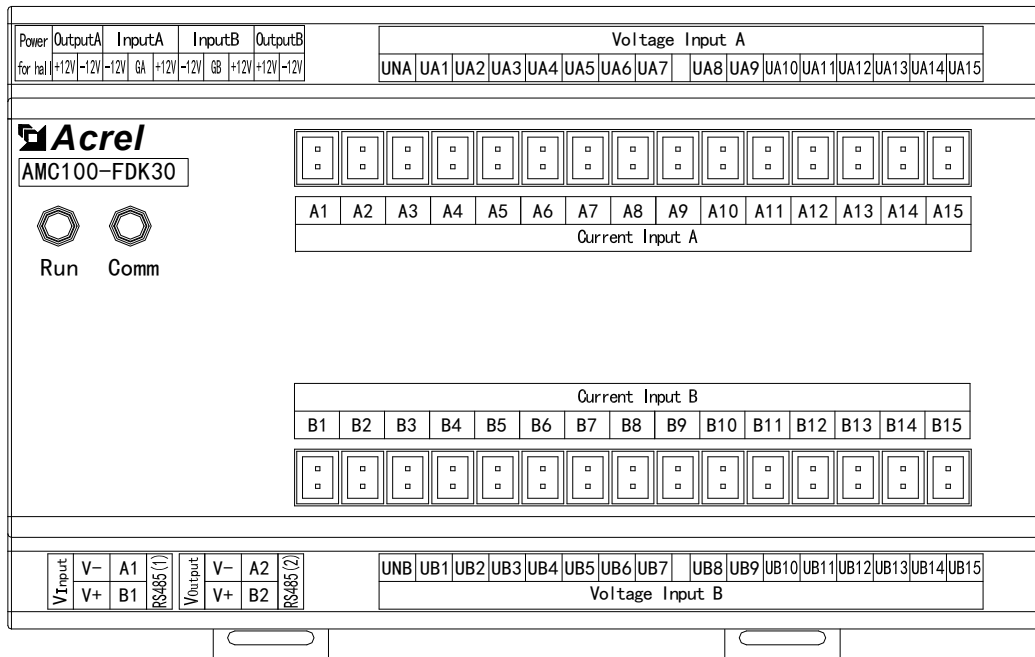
| Power | OutputA | | InputA | | | InputB | | | OutputB | |
|---|---|---|---|---|---|---|---|---|---|---|
| for hall | +12V | -12V | -12V | GA | +12V | -12V | GB | +12V | +12V | -12V |

Voltage Input A

| UNA | UA1 | UA2 | UA3 | UA4 | UA5 | UA6 | UA7 | | UA8 | UA9 | UA10 | UA11 | UA12 | UA13 | UA14 | UA15 |
|---|---|---|---|---|---|---|---|---|---|---|---|---|---|---|---|---|

Acrel

AMC100-FDK30

| A1 | A2 | A3 | A4 | A5 | A6 | A7 | A8 | A9 | A10 | A11 | A12 | A13 | A14 | A15 |
|---|---|---|---|---|---|---|---|---|---|---|---|---|---|---|

Current Input A

Run Comm

Current Input B

| B1 | B2 | B3 | B4 | B5 | B6 | B7 | B8 | B9 | B10 | B11 | B12 | B13 | B14 | B15 |
|---|---|---|---|---|---|---|---|---|---|---|---|---|---|---|

| VInput | V- | A1 | RS485(1) | VOutput | V- | A2 | RS485(2) |
|---|---|---|---|---|---|---|---|
| | V+ | B1 | | | V+ | B2 | |

| UNB | UB1 | UB2 | UB3 | UB4 | UB5 | UB6 | UB7 | | UB8 | UB9 | UB10 | UB11 | UB12 | UB13 | UB14 | UB15 |
|---|---|---|---|---|---|---|---|---|---|---|---|---|---|---|---|---|

Voltage Input B